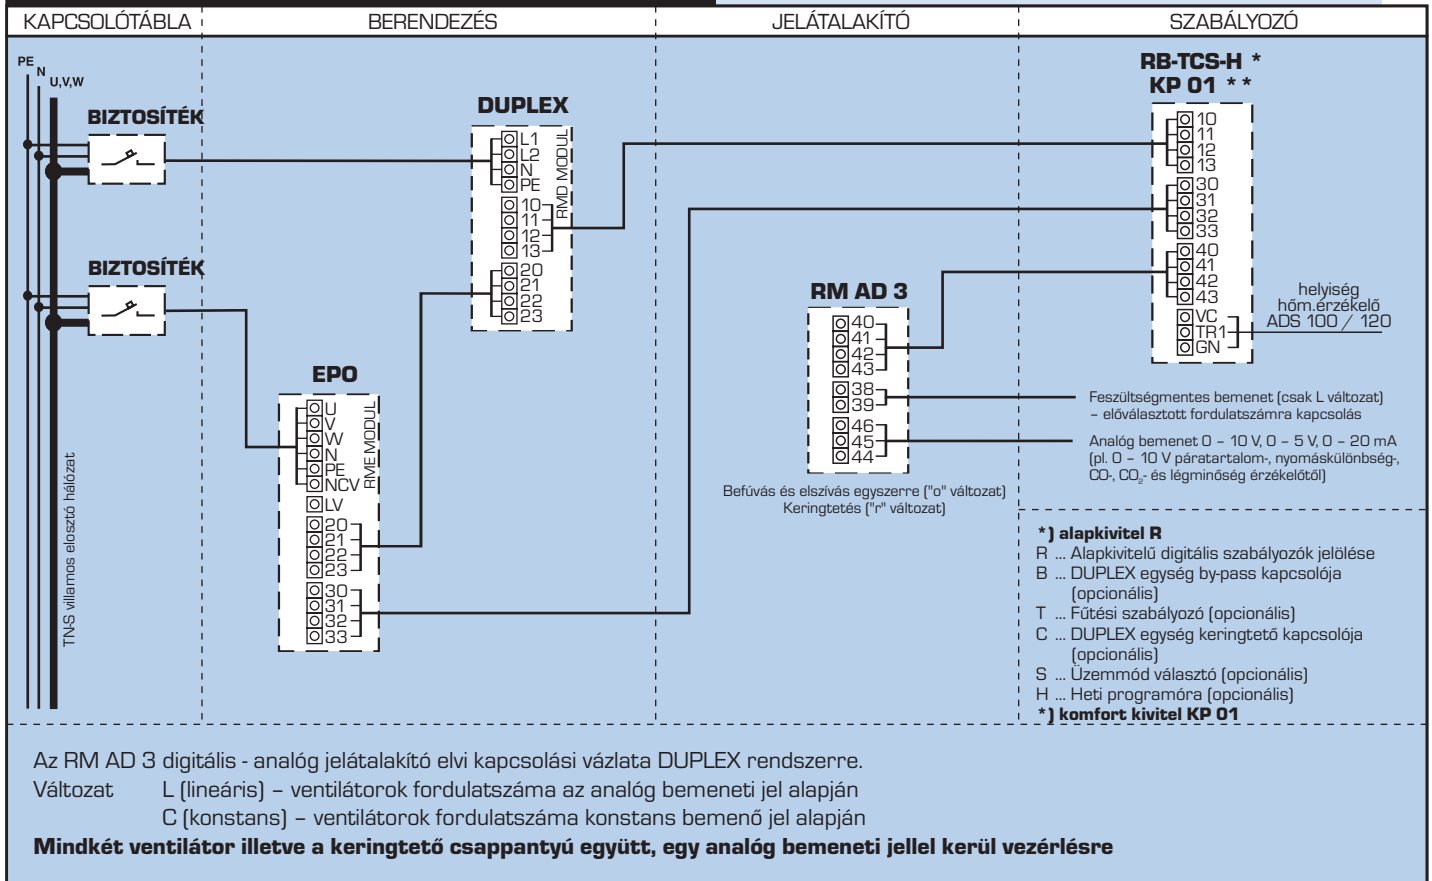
KAPCSOLÓTÁBLA | BERENDEZÉS | JELÁTALAKÍTÓ | SZABÁLYOZÓ

PE
N
U,V,W

BIZTOSÍTÉK

BIZTOSÍTÉK

TN-S villamos elosztó hálózat

DUPLEX
L1
L2
N
PE
10
11
12
13
20
21
22
23
RMD MODUL

EPO
U
V
W
N
PE
NCV
LV
20
21
22
23
30
31
32
33
RME MODUL

RM AD 3
40
41
42
43
38
39
46
45
44

Befúvás és elszívás egyszerre ("o" változat)
Keringtetés ("r" változat)

RB-TCS-H *
KP 01 **
10
11
12
13
30
31
32
33
40
41
42
43
VC
TR1
GN

helyiség
hőm.érzékelő
ADS 100 / 120

Feszültségmentes bemenet (csak L változat)
– előválasztott fordulatszámra kapcsolás

Analóg bemenet 0 – 10 V, 0 – 5 V, 0 – 20 mA
(pl. 0 – 10 V páratartalom-, nyomáskülönbség-, CO-, $CO_2$- és légminőség érzékelőtől)

*) alapkivitel R
R ... Alapkivitelű digitális szabályozók jelölése
B ... DUPLEX egység by-pass kapcsolója (opcionális)
T ... Fűtési szabályozó (opcionális)
C ... DUPLEX egység keringtető kapcsolója (opcionális)
S ... Üzemmód választó (opcionális)
H ... Heti programóra (opcionális)
*) komfort kivitel KP 01

Az RM AD 3 digitális - analóg jelátalakító elvi kapcsolási vázlata DUPLEX rendszerre.
Változat L (lineáris) – ventilátorok fordulatszáma az analóg bemeneti jel alapján
C (konstans) – ventilátorok fordulatszáma konstans bemenő jel alapján
Mindkét ventilátor illetve a keringtető csappantyú együtt, egy analóg bemeneti jellel kerül vezérlésre